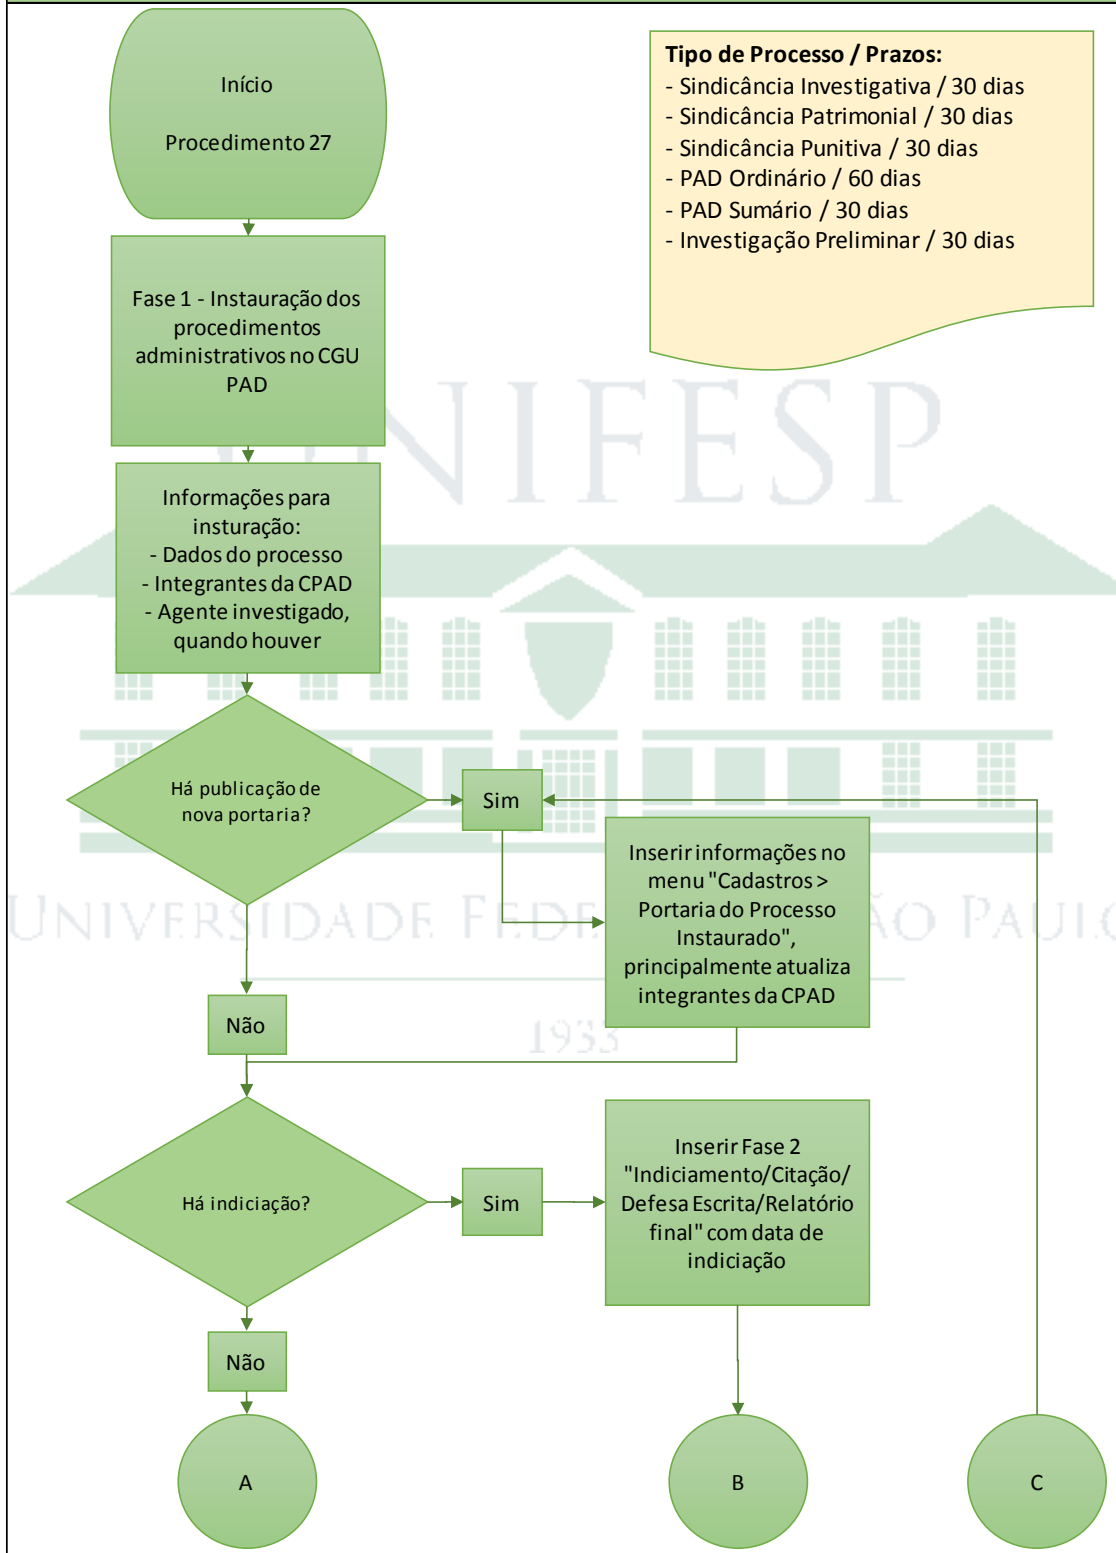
Início

Procedimento 27

Tipo de Processo / Prazos:
- Sindicância Investigativa / 30 dias
- Sindicância Patrimonial / 30 dias
- Sindicância Punitiva / 30 dias
- PAD Ordinário / 60 dias
- PAD Sumário / 30 dias
- Investigação Preliminar / 30 dias

Fase 1 - Instauração dos procedimentos administrativos no CGU PAD

UNIFESP

Informações para insturação:
- Dados do processo
- Integrantes da CPAD
- Agente investigado, quando houver

Há publicação de nova portaria?

Sim

Inserir informações no menu "Cadastros > Portaria do Processo Instaurado", principalmente atualiza integrantes da CPAD

UNIVERSIDADE FEDE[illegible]ÃO PAULO

1933

Não

Há indiciação?

Sim

Inserir Fase 2 "Indiciamento/Citação/ Defesa Escrita/Relatório final" com data de indiciação

Não

A

B

C